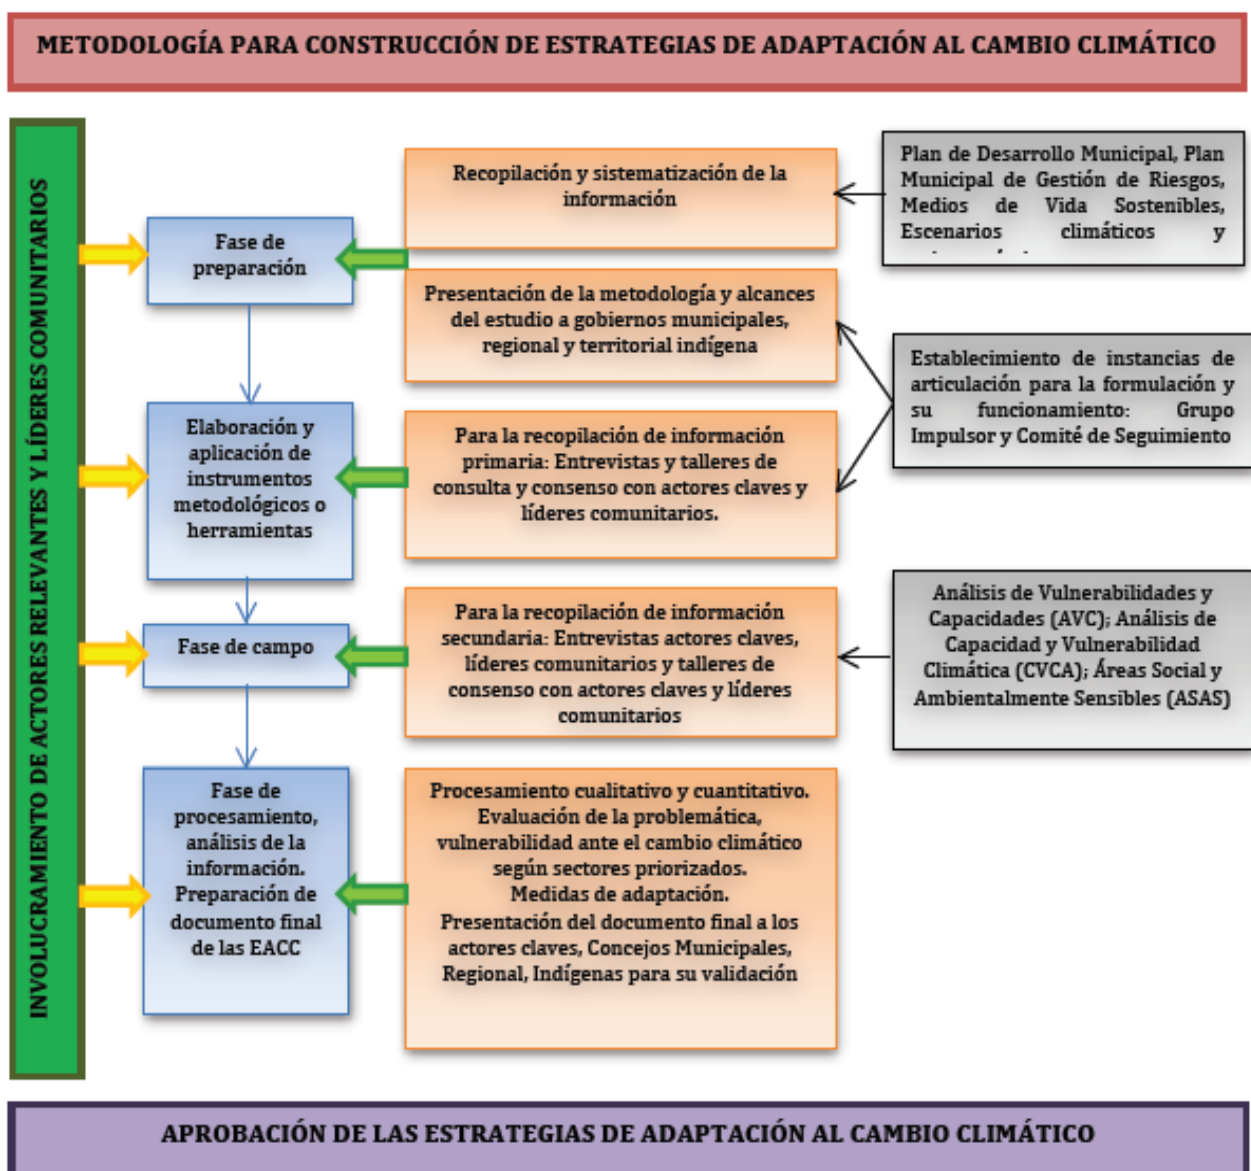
METODOLOGÍA PARA CONSTRUCCIÓN DE ESTRATEGIAS DE ADAPTACIÓN AL CAMBIO CLIMÁTICO

INVOLUCRAMIENTO DE ACTORES RELEVANTES Y LÍDERES COMUNITARIOS

Fase de preparación

Recopilación y sistematización de la información

Plan de Desarrollo Municipal, Plan Municipal de Gestión de Riesgos, Medios de Vida Sostenibles, Escenarios climáticos y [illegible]

Presentación de la metodología y alcances del estudio a gobiernos municipales, regional y territorial indígena

Establecimiento de instancias de articulación para la formulación y su funcionamiento: Grupo Impulsor y Comité de Seguimiento

Elaboración y aplicación de instrumentos metodológicos o herramientas

Para la recopilación de información primaria: Entrevistas y talleres de consulta y consenso con actores claves y líderes comunitarios.

Fase de campo

Para la recopilación de información secundaria: Entrevistas actores claves, líderes comunitarios y talleres de consenso con actores claves y líderes comunitarios

Análisis de Vulnerabilidades y Capacidades (AVC); Análisis de Capacidad y Vulnerabilidad Climática (CVCA); Áreas Social y Ambientalmente Sensibles (ASAS)

Fase de procesamiento, análisis de la información. Preparación de documento final de las EACC

Procesamiento cualitativo y cuantitativo. Evaluación de la problemática, vulnerabilidad ante el cambio climático según sectores priorizados. Medidas de adaptación. Presentación del documento final a los actores claves, Concejos Municipales, Regional, Indígenas para su validación

APROBACIÓN DE LAS ESTRATEGIAS DE ADAPTACIÓN AL CAMBIO CLIMÁTICO